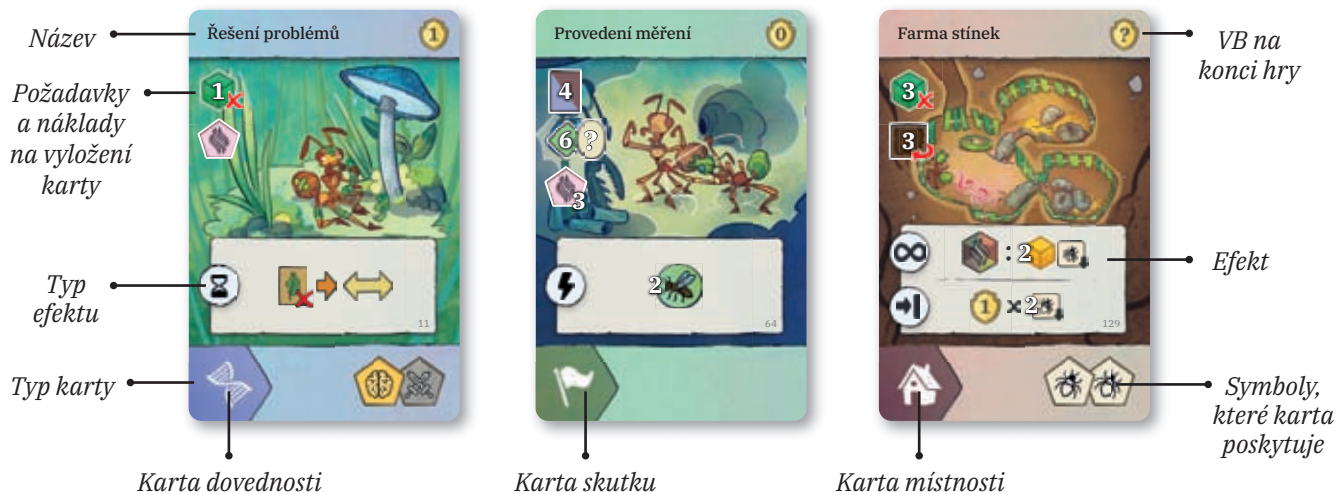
Název

Požadavky a náklady na vyložení karty

Typ efektu

Typ karty

Řešení problémů
1
1
11

Karta dovednosti

Provedení měření
0
4
6
3
2
64

Karta skutku

Farma stínek
?
3
3
: 2
1 × 2
129

Karta místnosti

VB na konci hry

Efekt

Symboly, které karta poskytuje